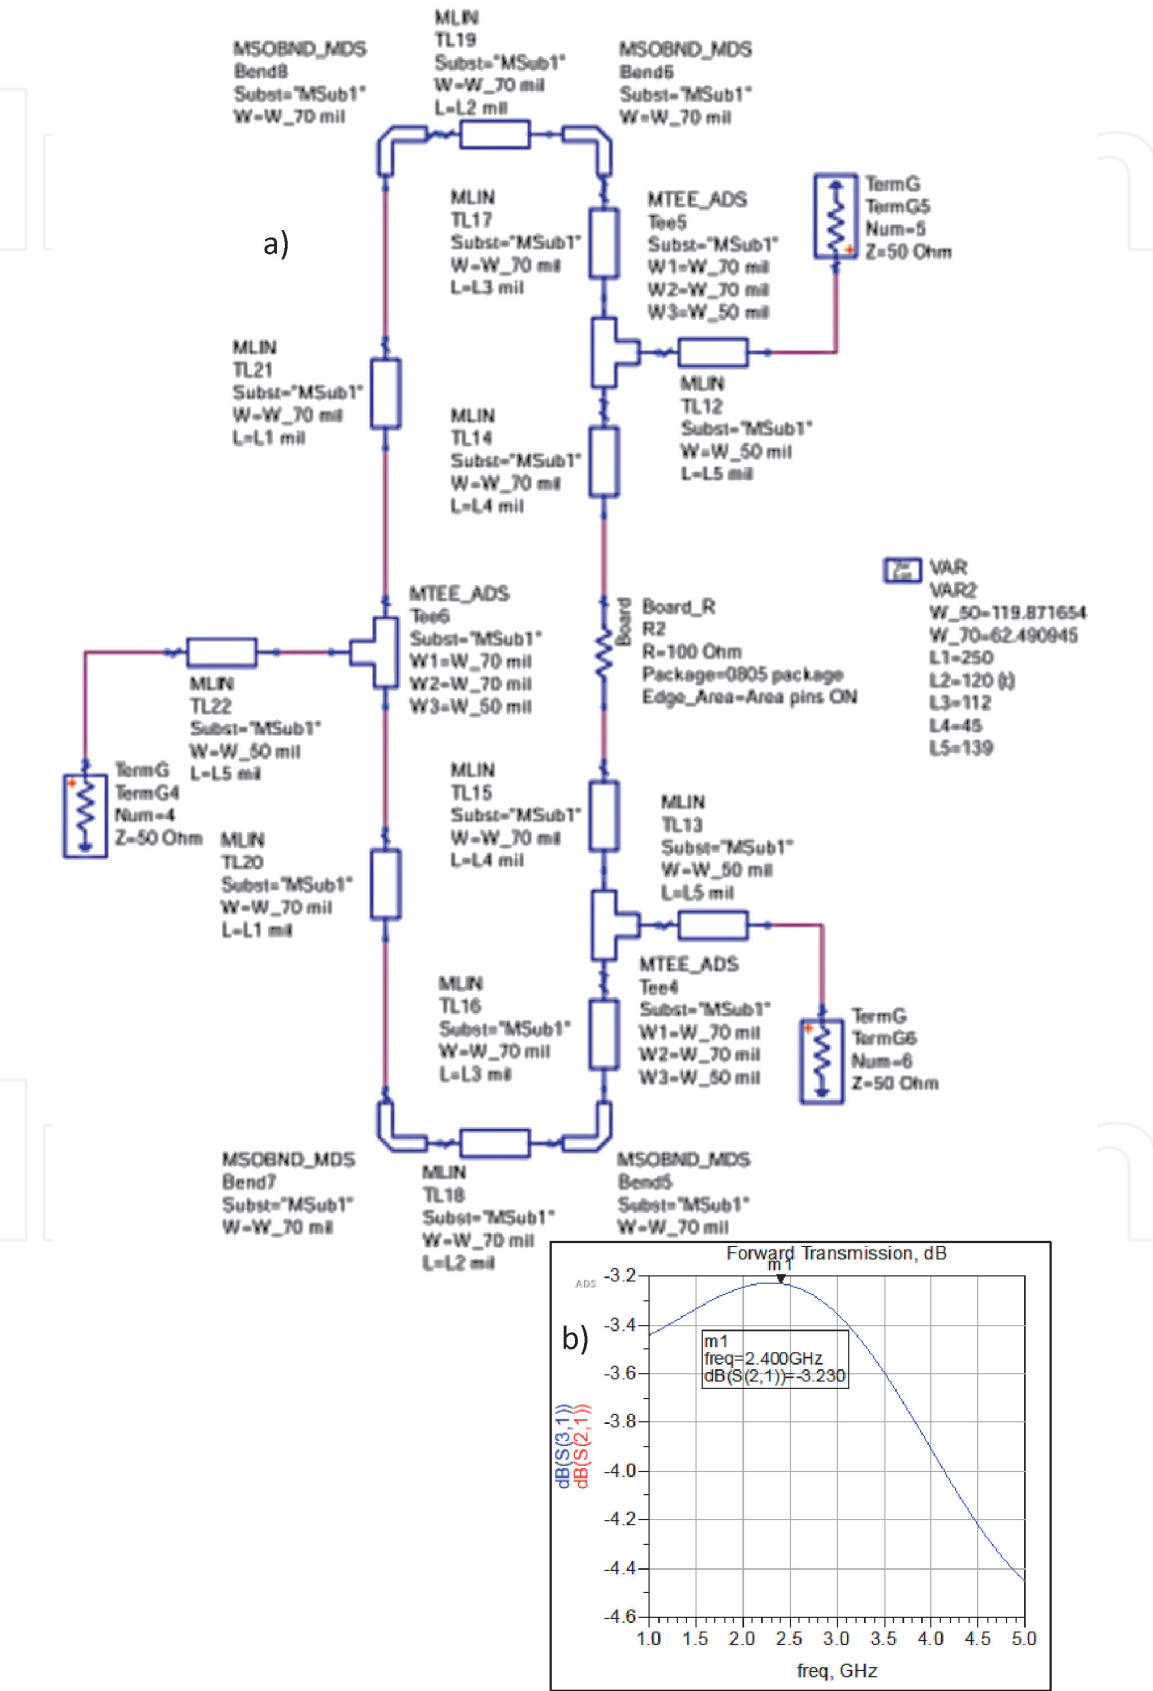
MLIN
TL19
Subst="MSub1"
W=W_70 mil
L=L2 mil

MSOBND_MDS
Bend8
Subst="MSub1"
W=W_70 mil

MSOBND_MDS
Bend6
Subst="MSub1"
W=W_70 mil

a)

MLIN
TL17
Subst="MSub1"
W=W_70 mil
L=L3 mil

MTEE_ADS
Tee5
Subst="MSub1"
W1=W_70 mil
W2=W_70 mil
W3=W_50 mil

TermG
TermG5
Num=5
Z=50 Ohm

MLIN
TL21
Subst="MSub1"
W=W_70 mil
L=L1 mil

MLIN
TL12
Subst="MSub1"
W=W_50 mil
L=L5 mil

MLIN
TL14
Subst="MSub1"
W=W_70 mil
L=L4 mil

VAR
VAR2
W_50=119.871654
W_70=62.490945
L1=250
L2=120 {t}
L3=112
L4=45
L5=139

MTEE_ADS
Tee6
Subst="MSub1"
W1=W_70 mil
W2=W_70 mil
W3=W_50 mil

Board
Board_R
R2
R=100 Ohm
Package=0805 package
Edge_Area=Area pins ON

MLIN
TL22
Subst="MSub1"
W=W_50 mil
L=L5 mil

TermG
TermG4
Num=4
Z=50 Ohm

MLIN
TL15
Subst="MSub1"
W=W_70 mil
L=L4 mil

MLIN
TL13
Subst="MSub1"
W=W_50 mil
L=L5 mil

MLIN
TL20
Subst="MSub1"
W=W_70 mil
L=L1 mil

MTEE_ADS
Tee4
Subst="MSub1"
W1=W_70 mil
W2=W_70 mil
W3=W_50 mil

MLIN
TL16
Subst="MSub1"
W=W_70 mil
L=L3 mil

TermG
TermG6
Num=6
Z=50 Ohm

MSOBND_MDS
Bend7
Subst="MSub1"
W=W_70 mil

MLIN
TL18
Subst="MSub1"
W=W_70 mil
L=L2 mil

MSOBND_MDS
Bend5
Subst="MSub1"
W=W_70 mil

Forward Transmission, dB
m1
ADS
b)
m1
freq=2.400GHz
dB(S(2,1))=-3.230
dB(S(3,1))
dB(S(2,1))
-3.2
-3.4
-3.6
-3.8
-4.0
-4.2
-4.4
-4.6
1.0 1.5 2.0 2.5 3.0 3.5 4.0 4.5 5.0
freq, GHz